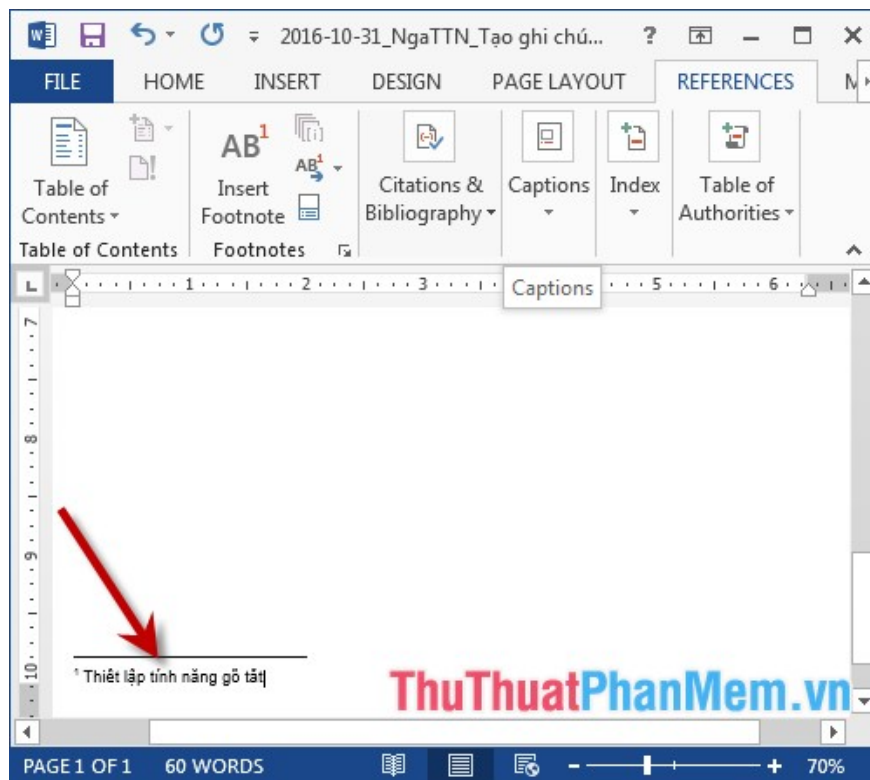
2016-10-31_NgaTTN_Tạo ghi chú... ?

FILE HOME INSERT DESIGN PAGE LAYOUT REFERENCES M

Table of Contents
Table of Contents

AB$^1$
Insert Footnote
Footnotes

Citations & Bibliography

Captions

Index

Table of Authorities

Captions

1 2 3 5 6

7 8 9 10

$^1$ Thiết lập tính năng gõ tắt

ThuThuatPhanMem.vn

PAGE 1 OF 1 60 WORDS 70%